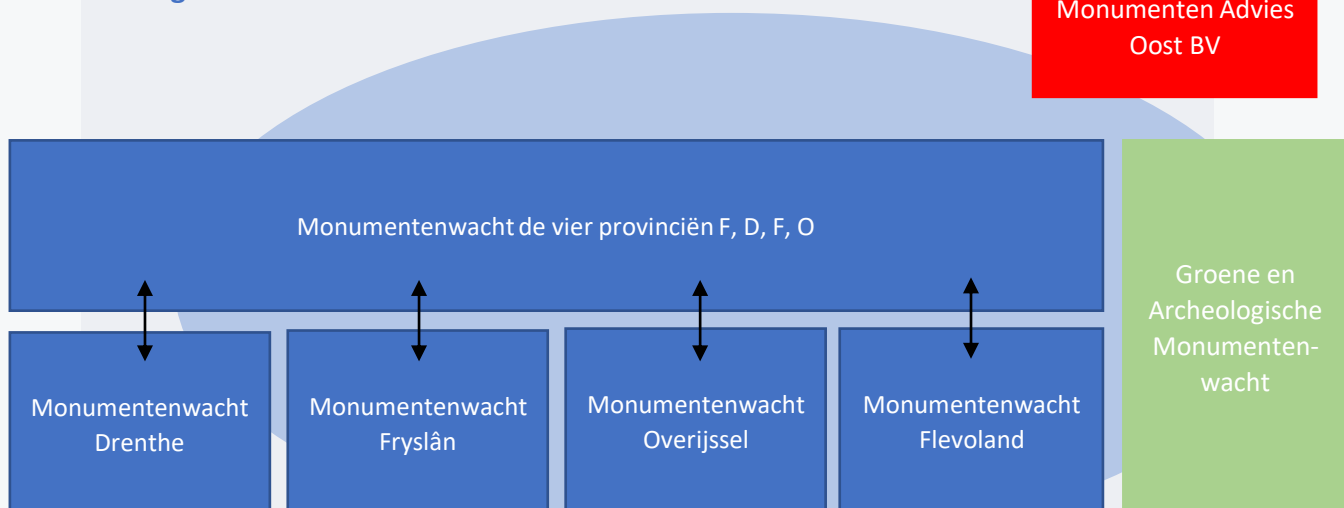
Monumenten Advies Oost BV

Monumentenwacht de vier provinciën F, D, F, O

Monumentenwacht Drenthe

Monumentenwacht Fryslân

Monumentenwacht Overijssel

Monumentenwacht Flevoland

Groene en Archeologische Monumentenwacht